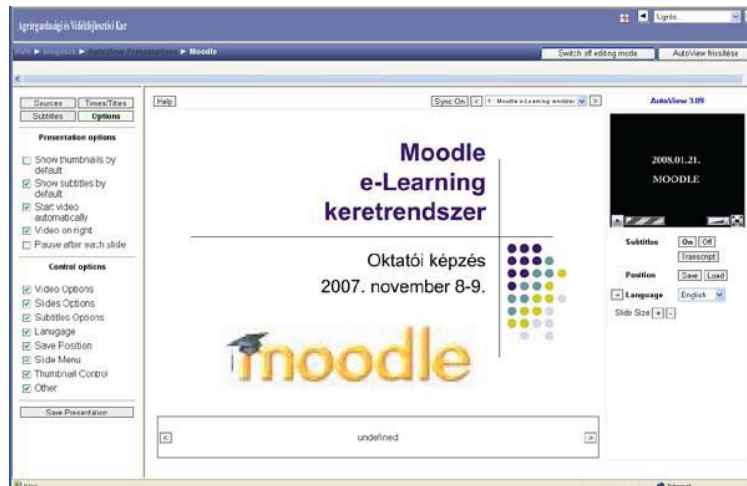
Agrárgazdasági és Vidékfejlesztési Kar

Ugrás...

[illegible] ► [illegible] ► AutoView Presentations ► Moodle

Switch off editing mode

AutoView frissítése

Sources
Times/Titles
Subtitles
Options

Presentation options

Show thumbnails by default
Show subtitles by default
Start video automatically
Video on right
Pause after each slide

Control options

Video Options
Slides Options
Subtitles Options
Lanugage
Save Position
Slide Menu
Thumbnail Control
Other

Save Presentation

Help

Sync On

1. Moodle e-Learning rendszer

Moodle
e-Learning
keretrendszer

Oktatói képzés
2007. november 8-9.

moodle

undefined

AutoView 3.09

2008.01.21.
MOODLE

Subtitles On Off
Transcript
Position Save Load
Language English
Slide Size + -